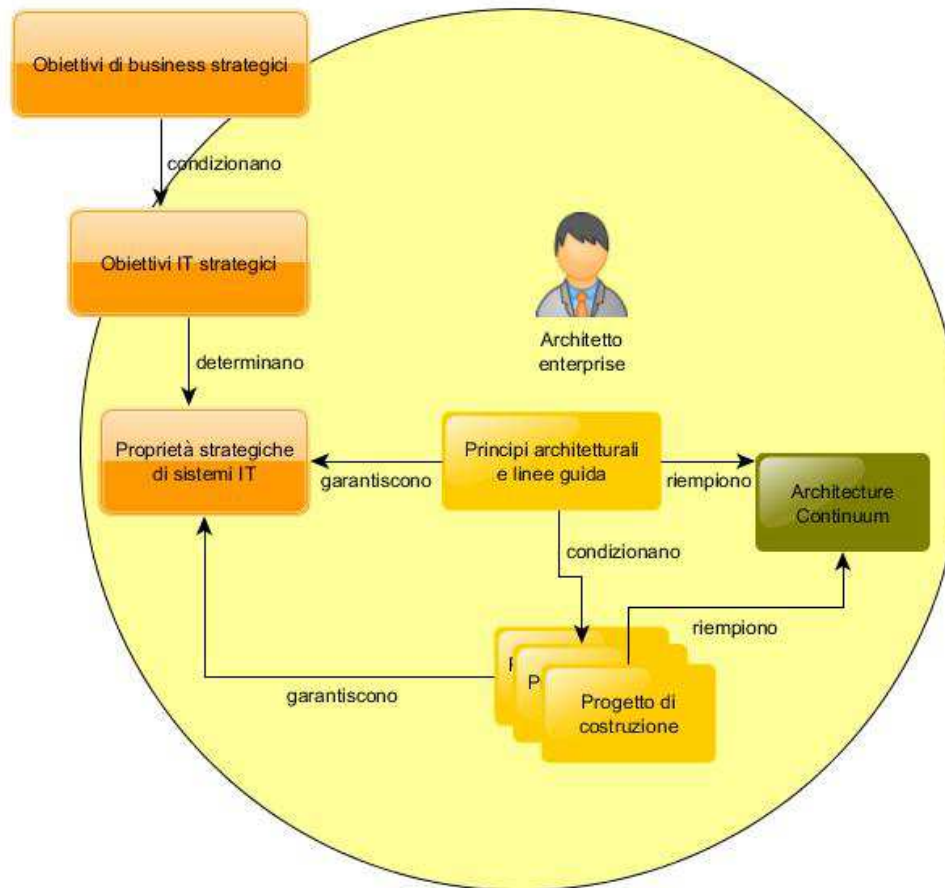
Obiettivi di business strategici

condizionano

Obiettivi IT strategici

determinano

Architetto enterprise

Proprietà strategiche di sistemi IT

garantiscono

Principi architetturali e linee guida

riempiono

Architecture Continuum

condizionano

riempiono

garantiscono

P

P

Progetto di costruzione